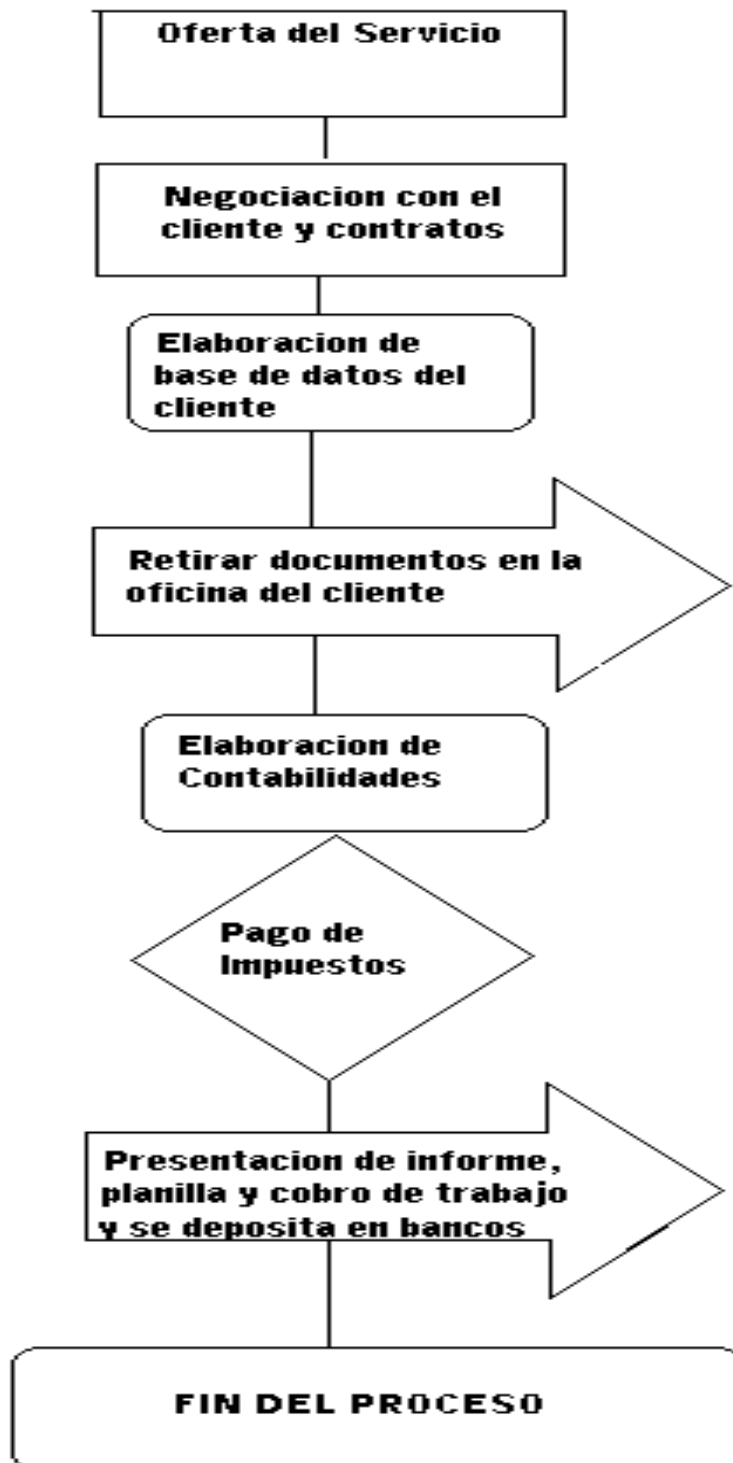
Oferta del Servicio

Negociacion con el cliente y contratos

Elaboracion de base de datos del cliente

Retirar documentos en la oficina del cliente

Elaboracion de Contabilidades

Pago de Impuestos

Presentacion de informe, planilla y cobro de trabajo y se deposita en bancos

FIN DEL PROCESO